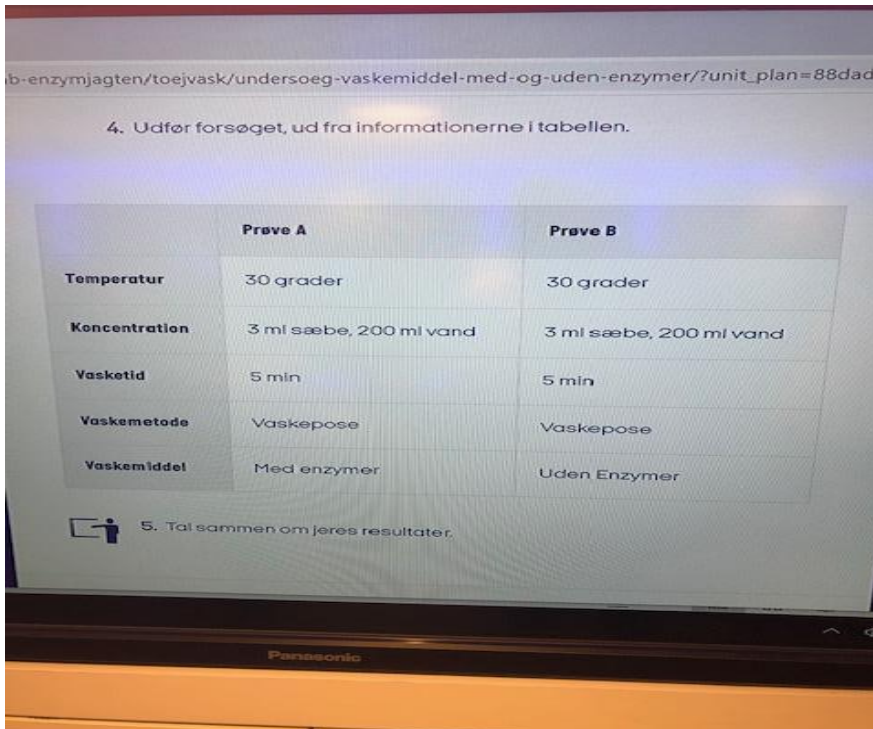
b-enzymjagten/toejvask/undersoeg-vaskemiddel-med-og-uden-enzymer/?unit_plan=88dad

4. Udfør forsøget, ud fra informationerne i tabellen.

| | Prøve A | Prøve B |
|---|---|---|
| Temperatur | 30 grader | 30 grader |
| Koncentration | 3 ml sæbe, 200 ml vand | 3 ml sæbe, 200 ml vand |
| Vasketid | 5 min | 5 min |
| Vaskemetode | Vaskepose | Vaskepose |
| Vaskemiddel | Med enzymer | Uden Enzymer |

5. Tal sammen om jeres resultater.

Panasonic